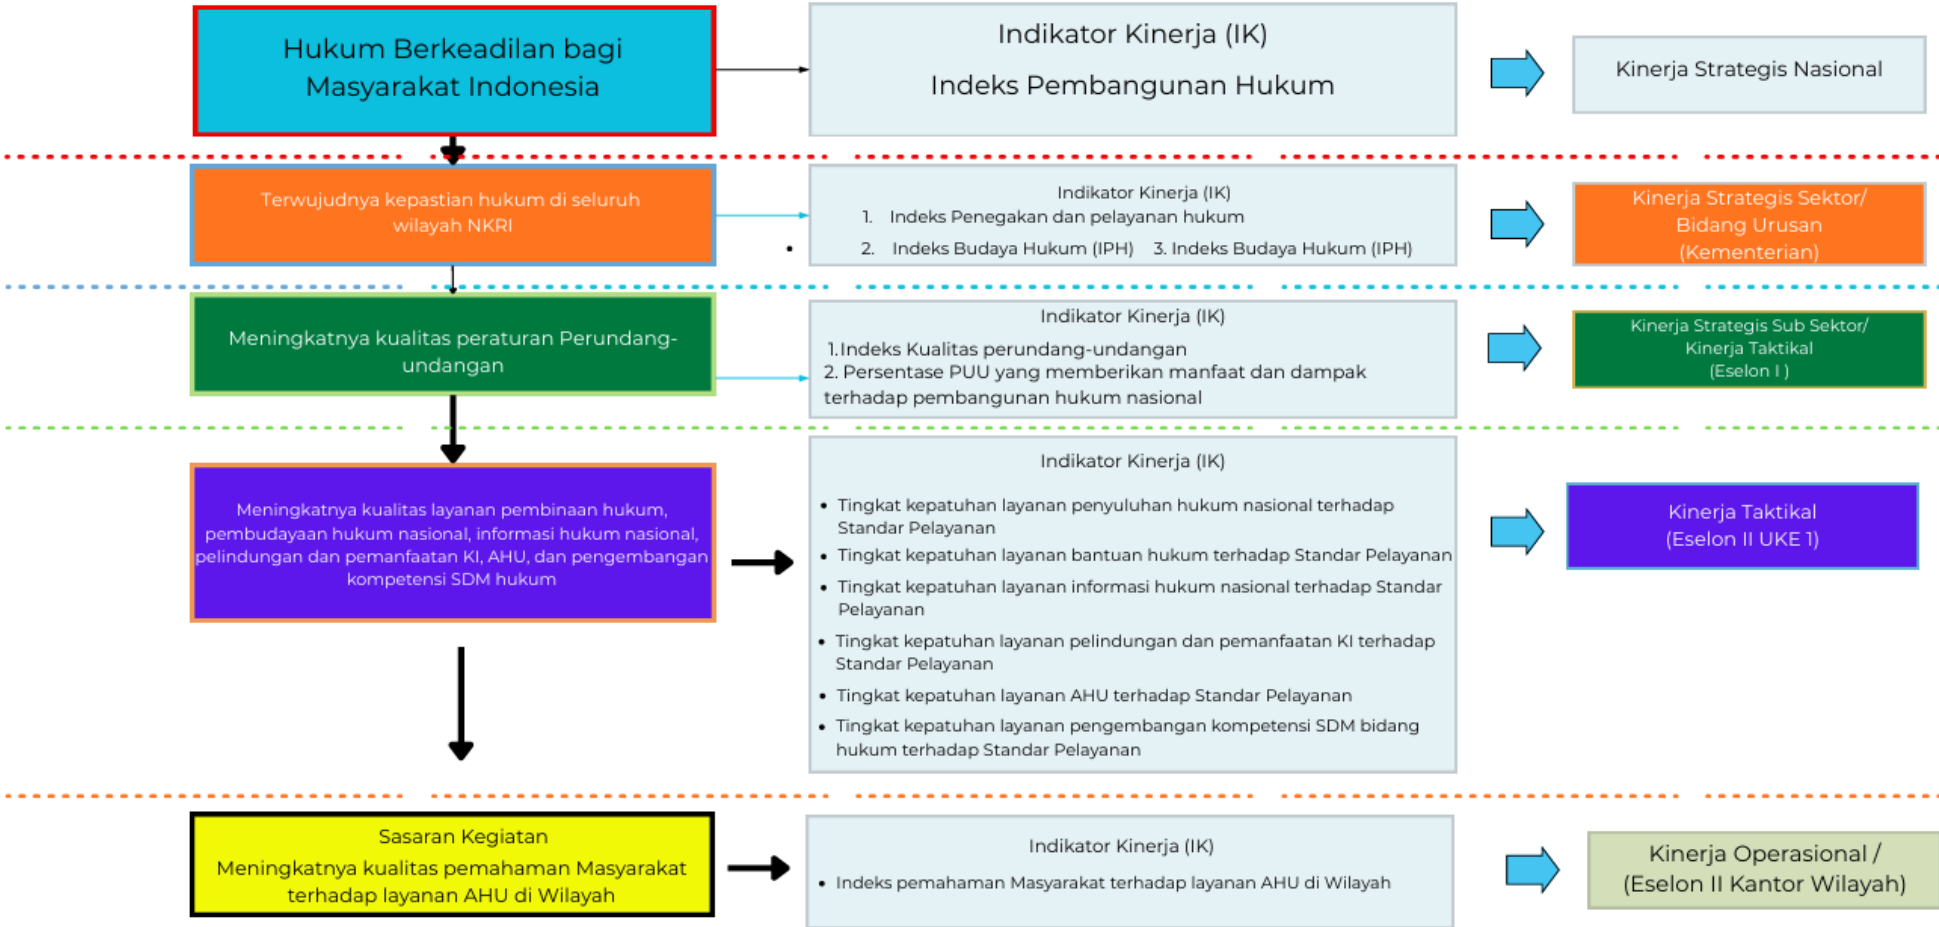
Hukum Berkeadilan bagi Masyarakat Indonesia

Indikator Kinerja (IK)

Indeks Pembangunan Hukum

Kinerja Strategis Nasional

Terwujudnya kepastian hukum di seluruh wilayah NKRI

Indikator Kinerja (IK)
1. Indeks Penegakan dan pelayanan hukum
2. Indeks Budaya Hukum (IPH) 3. Indeks Budaya Hukum (IPH)

Kinerja Strategis Sektor/ Bidang Urusan (Kementerian)

Meningkatnya kualitas peraturan Perundang-undangan

Indikator Kinerja (IK)
1.Indeks Kualitas perundang-undangan
2. Persentase PUU yang memberikan manfaat dan dampak terhadap pembangunan hukum nasional

Kinerja Strategis Sub Sektor/ Kinerja Taktikal (Eselon I )

Meningkatnya kualitas layanan pembinaan hukum, pembudayaan hukum nasional, informasi hukum nasional, pelindungan dan pemanfaatan KI, AHU, dan pengembangan kompetensi SDM hukum

Indikator Kinerja (IK)
• Tingkat kepatuhan layanan penyuluhan hukum nasional terhadap Standar Pelayanan
• Tingkat kepatuhan layanan bantuan hukum terhadap Standar Pelayanan
• Tingkat kepatuhan layanan informasi hukum nasional terhadap Standar Pelayanan
• Tingkat kepatuhan layanan pelindungan dan pemanfaatan KI terhadap Standar Pelayanan
• Tingkat kepatuhan layanan AHU terhadap Standar Pelayanan
• Tingkat kepatuhan layanan pengembangan kompetensi SDM bidang hukum terhadap Standar Pelayanan

Kinerja Taktikal (Eselon II UKE 1)

Sasaran Kegiatan
Meningkatnya kualitas pemahaman Masyarakat terhadap layanan AHU di Wilayah

Indikator Kinerja (IK)
• Indeks pemahaman Masyarakat terhadap layanan AHU di Wilayah

Kinerja Operasional / (Eselon II Kantor Wilayah)